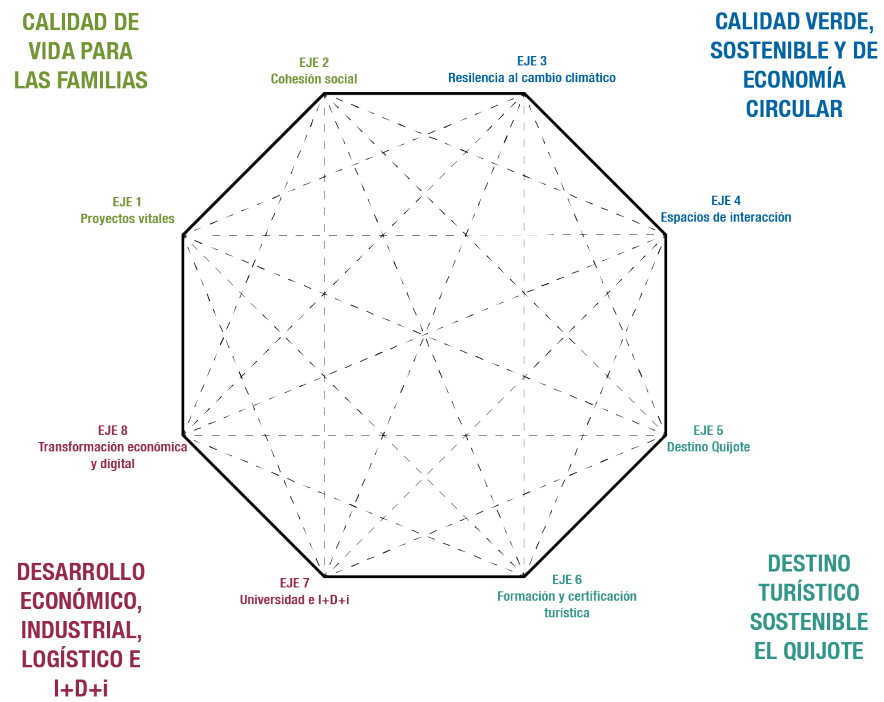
CALIDAD DE VIDA PARA LAS FAMILIAS

CALIDAD VERDE, SOSTENIBLE Y DE ECONOMÍA CIRCULAR

EJE 2
Cohesión social

EJE 3
Resiliencia al cambio climático

EJE 1
Proyectos vitales

EJE 4
Espacios de interacción

EJE 8
Transformación económica y digital

EJE 5
Destino Quijote

EJE 7
Universidad e I+D+i

EJE 6
Formación y certificación turística

DESARROLLO ECONÓMICO, INDUSTRIAL, LOGÍSTICO E I+D+i

DESTINO TURÍSTICO SOSTENIBLE EL QUIJOTE